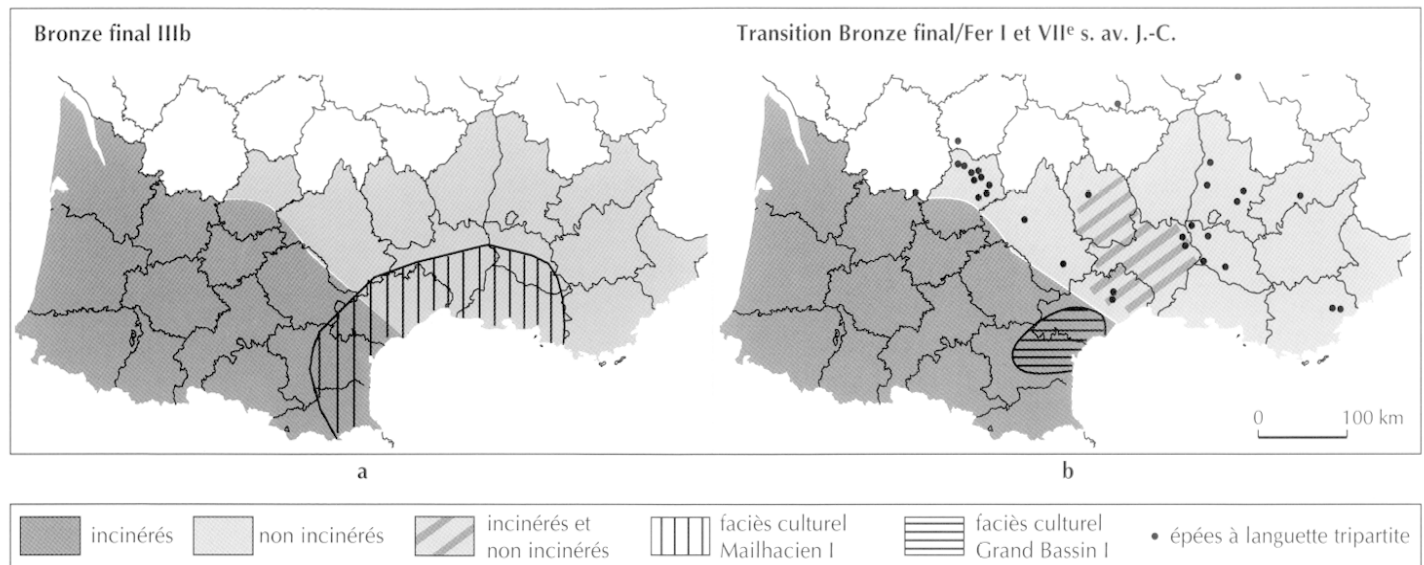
Bronze final IIIb

a

Transition Bronze final/Fer I et VII$^{e}$ s. av. J.-C.

0 100 km

b

incinérés

non incinérés

incinérés et non incinérés

faciès culturel Mailhacien I

faciès culturel Grand Bassin I

• épées à languette tripartite